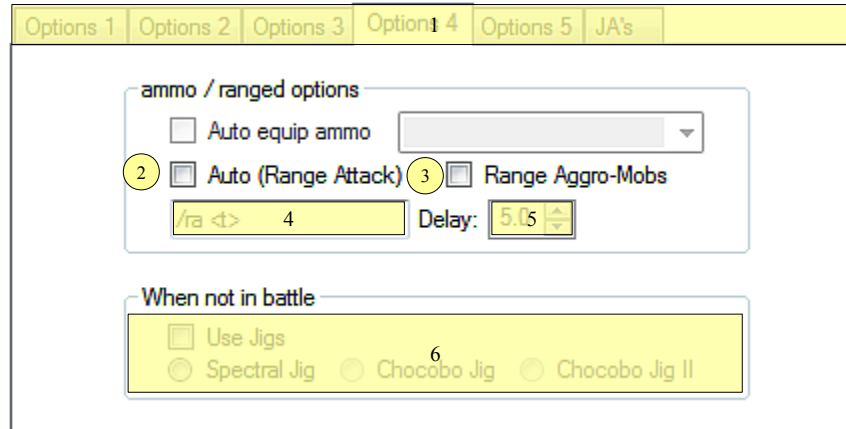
Options 1 | Options 2 | Options 3 | Options 4 1 | Options 5 | JA's

ammo / ranged options

Auto equip ammo

2 Auto (Range Attack) 3 Range Aggro-Mobs

/ra <t> 4 Delay: 5.0 5

When not in battle

Use Jigs

6

Spectral Jig Chocobo Jig Chocobo Jig II